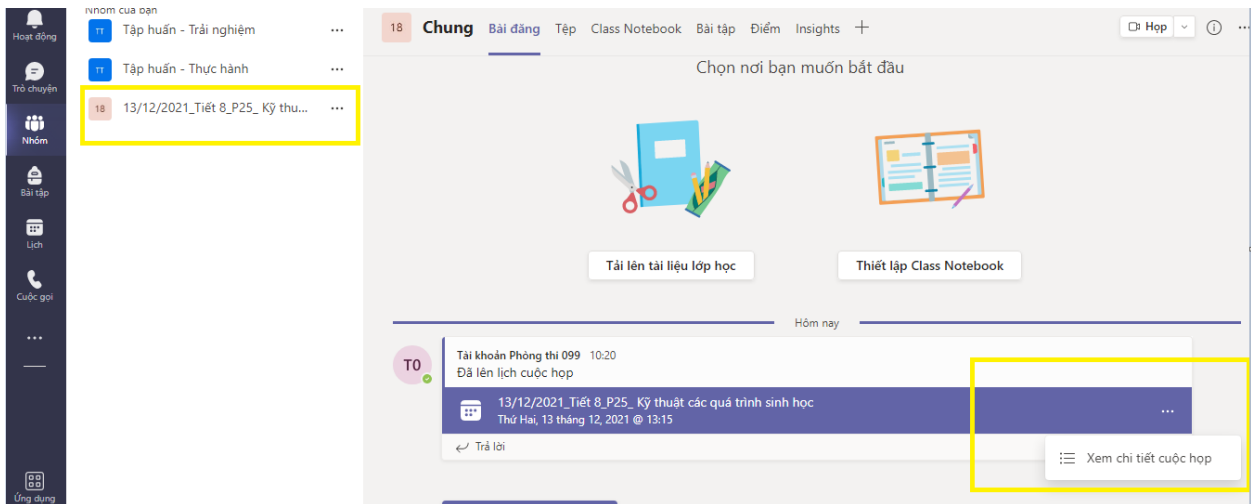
Hoạt động
Trò chuyện
Nhóm
Bài tập
Lịch
Cuộc gọi
...
Ứng dụng

Nhóm của bạn
TT Tập huấn - Trải nghiệm ...
TT Tập huấn - Thực hành ...
18 13/12/2021_Tiết 8_P25_ Kỹ thu... ...

18 Chung Bài đăng Tệp Class Notebook Bài tập Điểm Insights +
Họp

Chọn nơi bạn muốn bắt đầu

Tải lên tài liệu lớp học
Thiết lập Class Notebook

Hôm nay

T0
Tài khoản Phòng thi 099 10:20
Đã lên lịch cuộc họp
13/12/2021_Tiết 8_P25_ Kỹ thuật các quá trình sinh học
Thứ Hai, 13 tháng 12, 2021 @ 13:15
...
Trả lời
Xem chi tiết cuộc họp